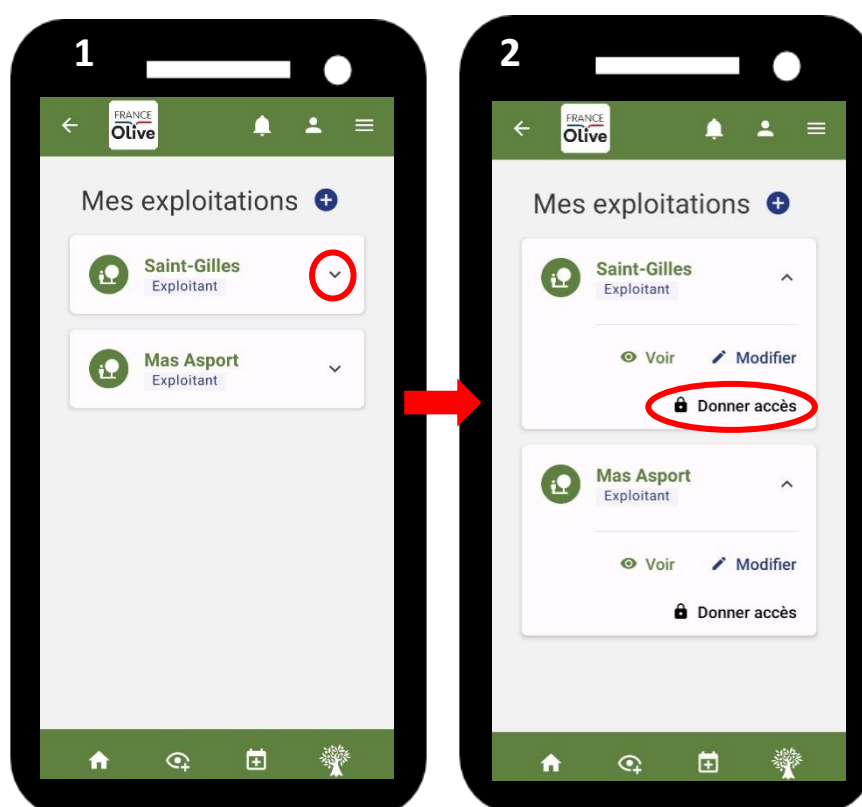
1

FRANCE
Olive

Mes exploitations

Saint-Gilles
Exploitant

Mas Asport
Exploitant

2

FRANCE
Olive

Mes exploitations

Saint-Gilles
Exploitant

Voir
Modifier
Donner accès

Mas Asport
Exploitant

Voir
Modifier
Donner accès